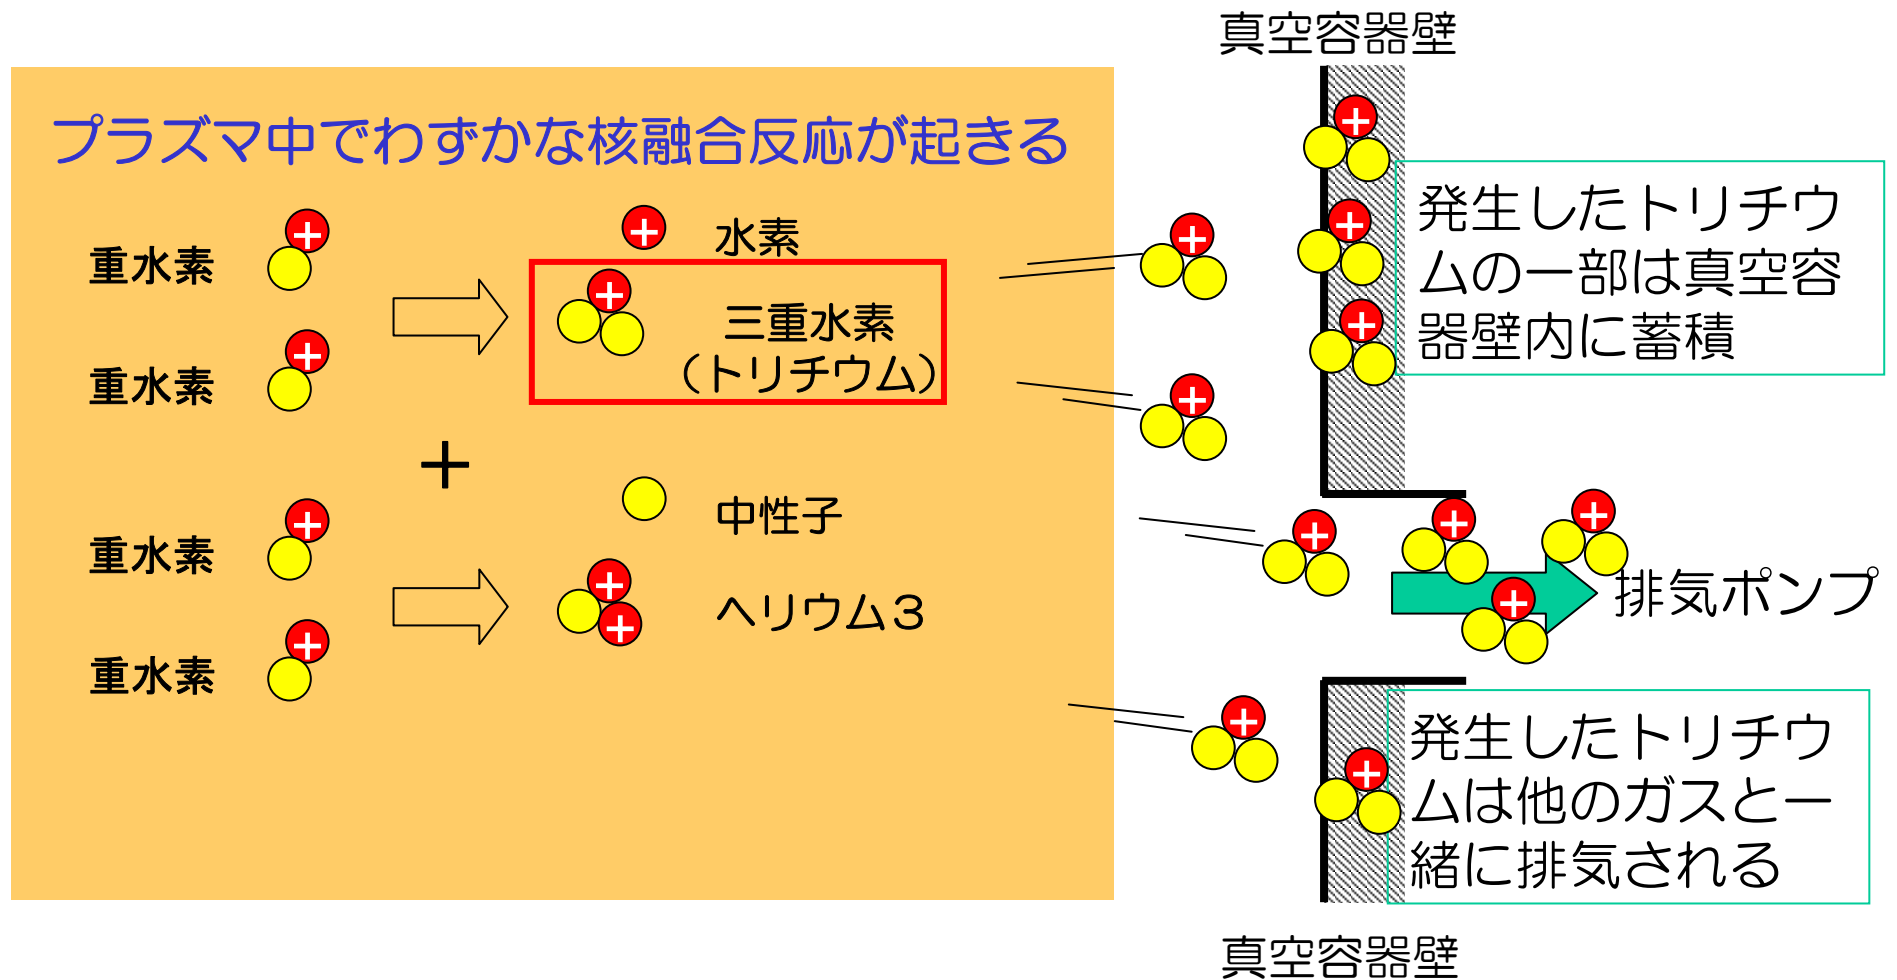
真空容器壁

プラズマ中でわずかな核融合反応が起きる

重水素

重水素

+

重水素

重水素

水素

三重水素
（トリチウム）

中性子

ヘリウム３

発生したトリチウムの一部は真空容器壁内に蓄積

排気ポンプ

発生したトリチウムは他のガスと一緒に排気される

真空容器壁